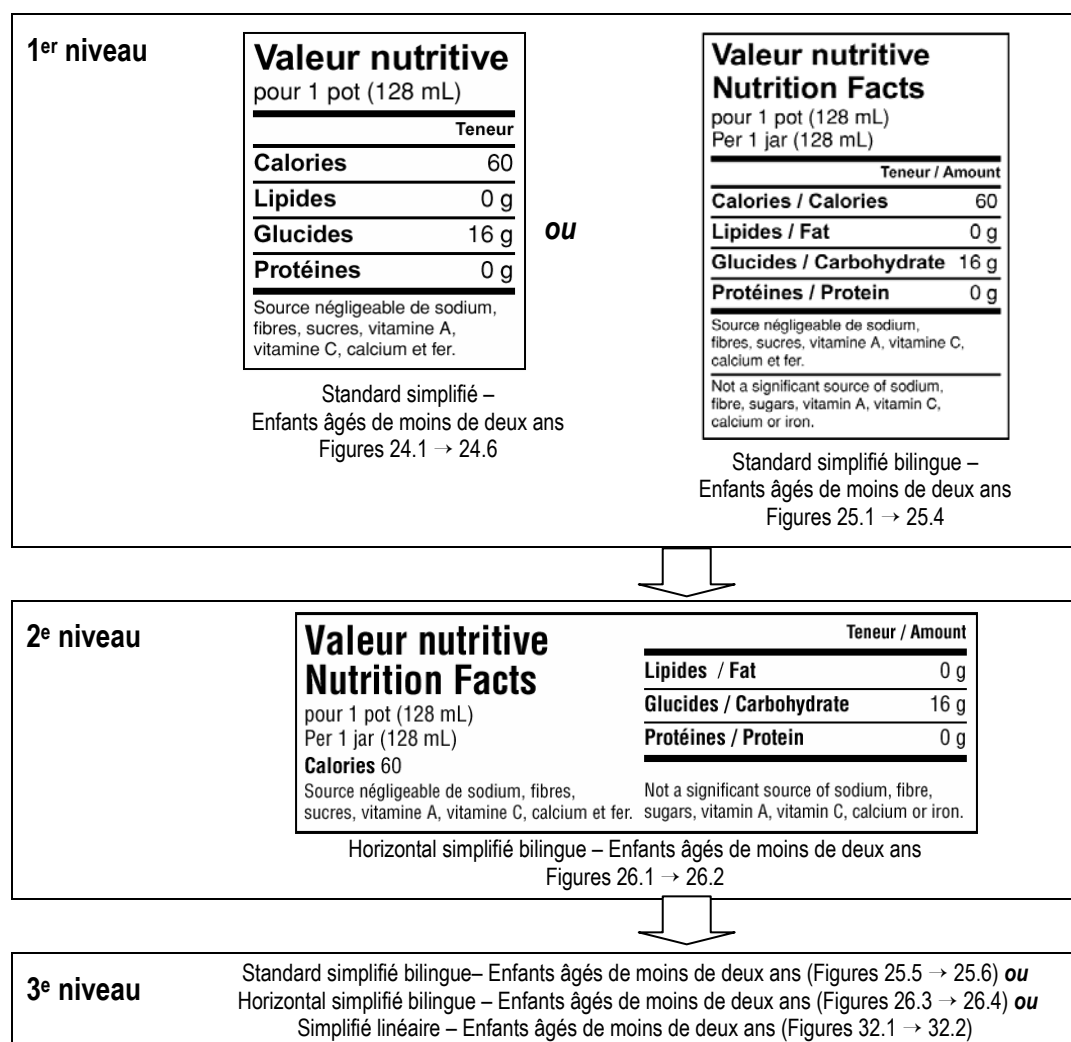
1$^{er}$ niveau

Valeur nutritive
pour 1 pot (128 mL)

| | Teneur |
|---|---|
| Calories | 60 |
| Lipides | 0 g |
| Glucides | 16 g |
| Protéines | 0 g |

Source négligeable de sodium, fibres, sucres, vitamine A, vitamine C, calcium et fer.

Standard simplifié – Enfants âgés de moins de deux ans
Figures 24.1 → 24.6

ou

Valeur nutritive
Nutrition Facts
pour 1 pot (128 mL)
Per 1 jar (128 mL)

| | Teneur / Amount |
|---|---|
| Calories / Calories | 60 |
| Lipides / Fat | 0 g |
| Glucides / Carbohydrate | 16 g |
| Protéines / Protein | 0 g |

Source négligeable de sodium, fibres, sucres, vitamine A, vitamine C, calcium et fer.

Not a significant source of sodium, fibre, sugars, vitamin A, vitamin C, calcium or iron.

Standard simplifié bilingue – Enfants âgés de moins de deux ans
Figures 25.1 → 25.4

2$^{e}$ niveau

Valeur nutritive
Nutrition Facts
pour 1 pot (128 mL)
Per 1 jar (128 mL)
Calories 60

| | Teneur / Amount |
|---|---|
| Lipides / Fat | 0 g |
| Glucides / Carbohydrate | 16 g |
| Protéines / Protein | 0 g |

Source négligeable de sodium, fibres, sucres, vitamine A, vitamine C, calcium et fer.

Not a significant source of sodium, fibre, sugars, vitamin A, vitamin C, calcium or iron.

Horizontal simplifié bilingue – Enfants âgés de moins de deux ans
Figures 26.1 → 26.2

3$^{e}$ niveau

Standard simplifié bilingue– Enfants âgés de moins de deux ans (Figures 25.5 → 25.6) ou
Horizontal simplifié bilingue – Enfants âgés de moins de deux ans (Figures 26.3 → 26.4) ou
Simplifié linéaire – Enfants âgés de moins de deux ans (Figures 32.1 → 32.2)